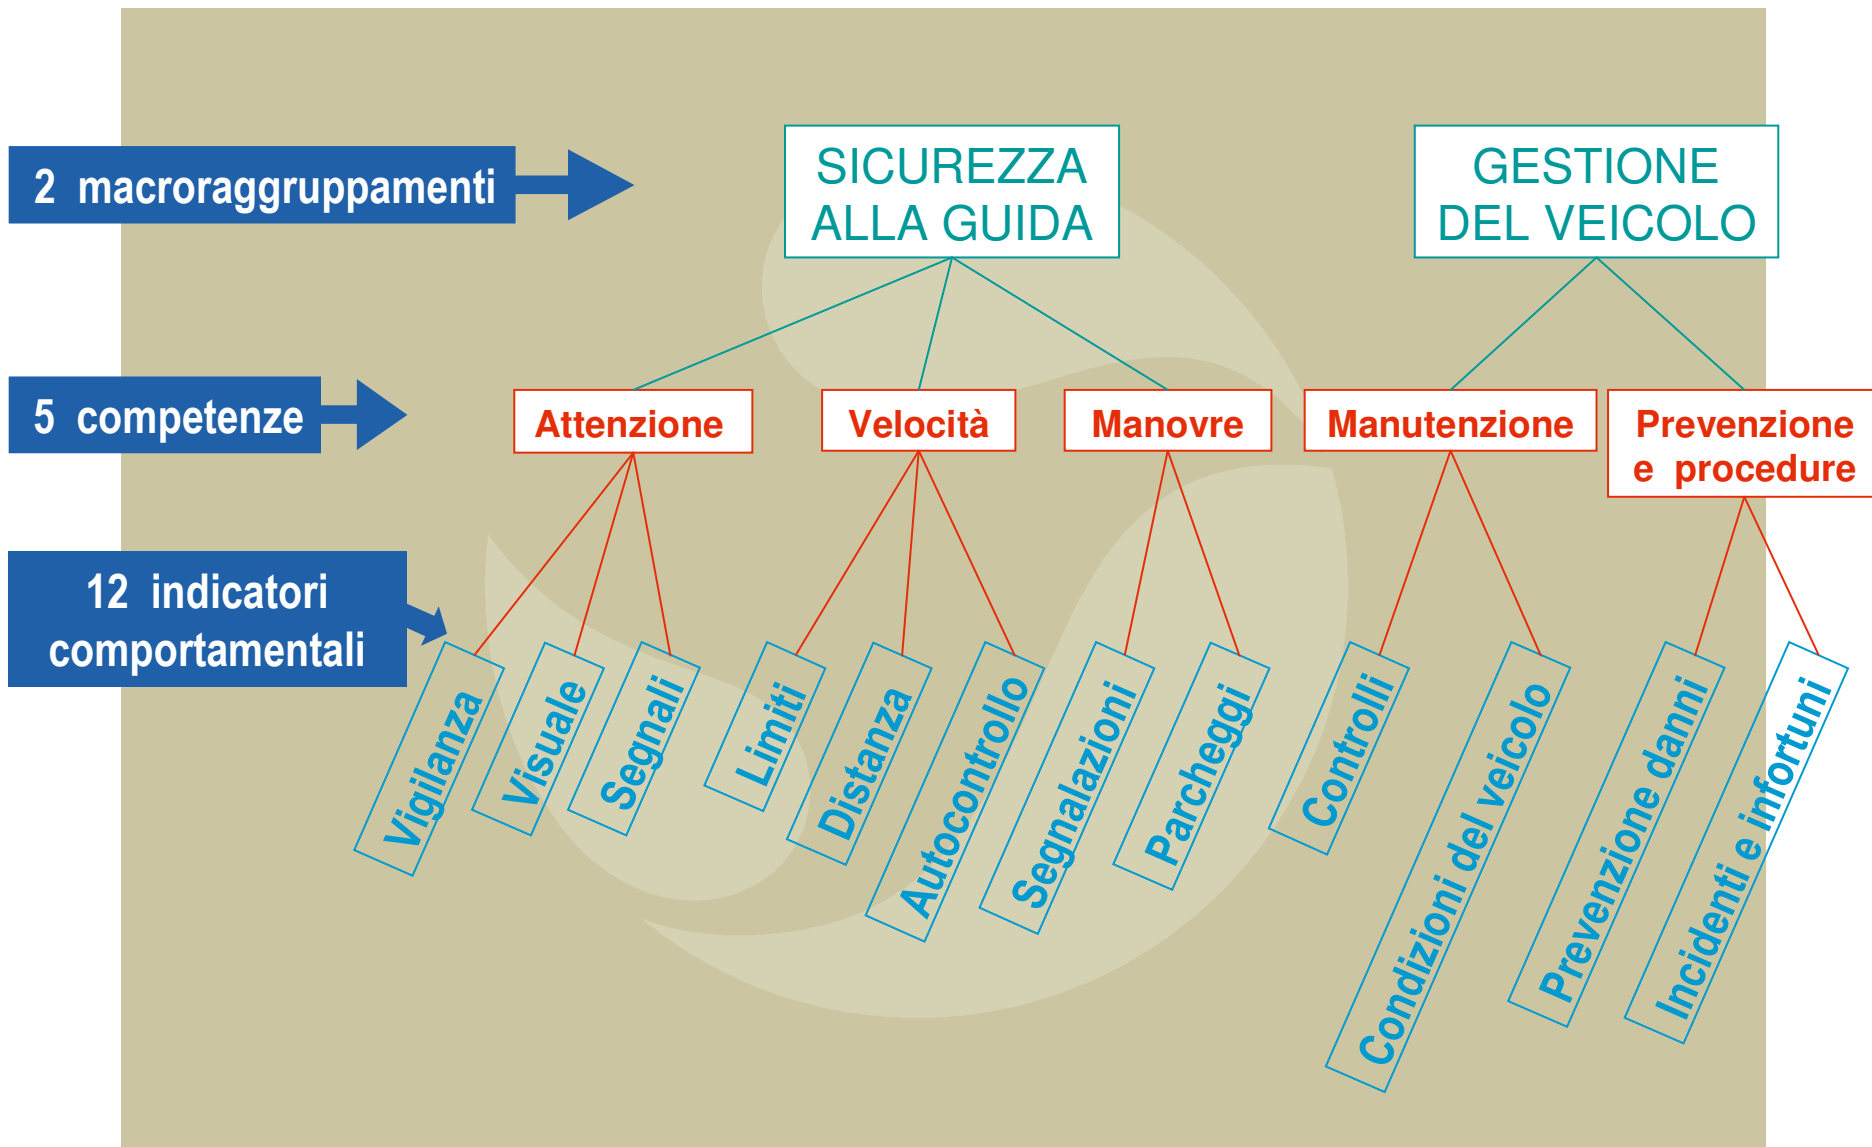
2 macroraggruppamenti

SICUREZZA ALLA GUIDA

GESTIONE DEL VEICOLO

5 competenze

Attenzione

Velocità

Manovre

Manutenzione

Prevenzione e procedure

12 indicatori comportamentali

Vigilanza

Visuale

Segnali

Limiti

Distanza

Autocontrollo

Segnalazioni

Parcheggi

Controlli

Condizioni del veicolo

Prevenzione danni

Incidenti e infortuni